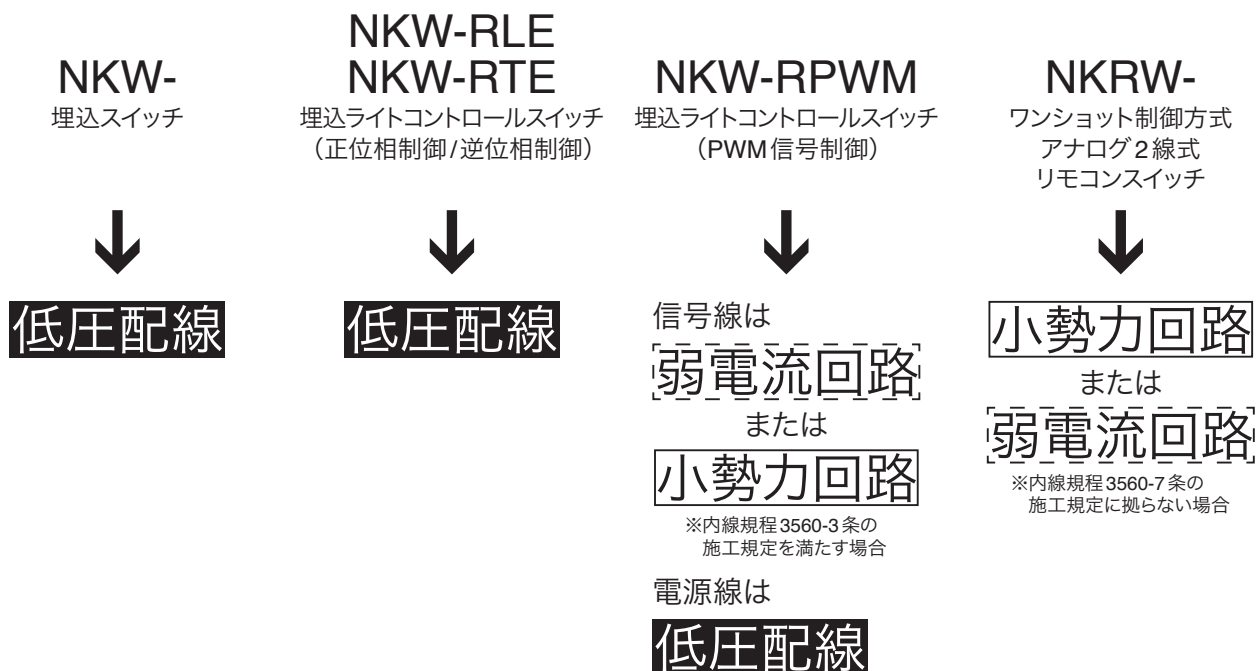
NKW-
埋込スイッチ

低圧配線

NKW-RLE
NKW-RTE
埋込ライトコントロールスイッチ
（正位相制御/逆位相制御）

低圧配線

NKW-RPWM
埋込ライトコントロールスイッチ
（PWM信号制御）

信号線は
弱電流回路
または
小勢力回路
※内線規程3560-3条の施工規定を満たす場合

電源線は
低圧配線

NKRW-
ワンショット制御方式
アナログ2線式
リモコンスイッチ

小勢力回路
または
弱電流回路
※内線規程3560-7条の施工規定に拠らない場合